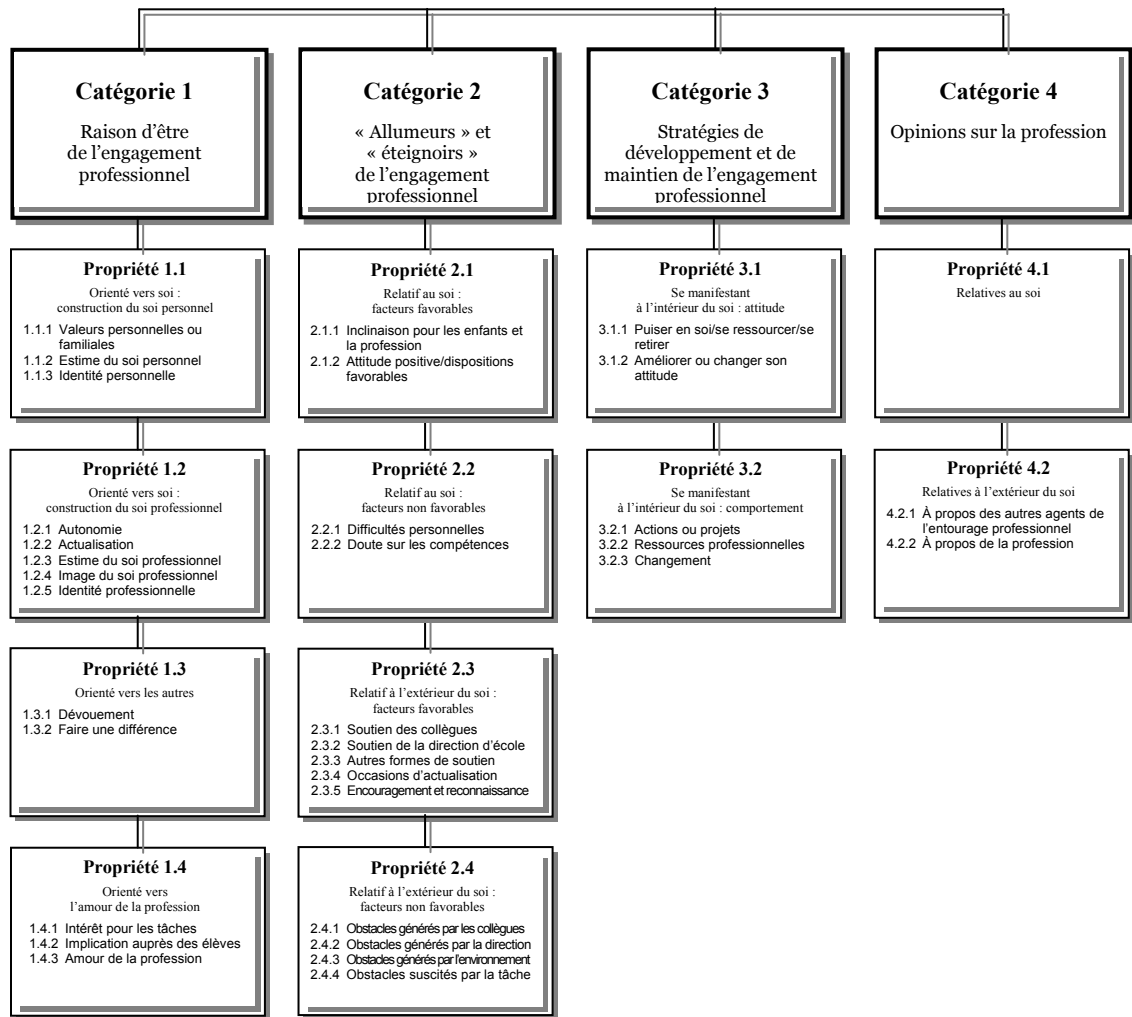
**Catégorie 1**
Raison d'être de l'engagement professionnel

**Propriété 1.1**
Orienté vers soi : construction du soi personnel
1.1.1 Valeurs personnelles ou familiales
1.1.2 Estime du soi personnel
1.1.3 Identité personnelle

**Propriété 1.2**
Orienté vers soi : construction du soi professionnel
1.2.1 Autonomie
1.2.2 Actualisation
1.2.3 Estime du soi professionnel
1.2.4 Image du soi professionnel
1.2.5 Identité professionnelle

**Propriété 1.3**
Orienté vers les autres
1.3.1 Dévouement
1.3.2 Faire une différence

**Propriété 1.4**
Orienté vers l'amour de la profession
1.4.1 Intérêt pour les tâches
1.4.2 Implication auprès des élèves
1.4.3 Amour de la profession

**Catégorie 2**
« Allumeurs » et « éteignoirs » de l'engagement professionnel

**Propriété 2.1**
Relatif au soi : facteurs favorables
2.1.1 Inclinaison pour les enfants et la profession
2.1.2 Attitude positive/dispositions favorables

**Propriété 2.2**
Relatif au soi : facteurs non favorables
2.2.1 Difficultés personnelles
2.2.2 Doute sur les compétences

**Propriété 2.3**
Relatif à l'extérieur du soi : facteurs favorables
2.3.1 Soutien des collègues
2.3.2 Soutien de la direction d'école
2.3.3 Autres formes de soutien
2.3.4 Occasions d'actualisation
2.3.5 Encouragement et reconnaissance

**Propriété 2.4**
Relatif à l'extérieur du soi : facteurs non favorables
2.4.1 Obstacles générés par les collègues
2.4.2 Obstacles générés par la direction
2.4.3 Obstacles générés par l'environnement
2.4.4 Obstacles suscités par la tâche

**Catégorie 3**
Stratégies de développement et de maintien de l'engagement professionnel

**Propriété 3.1**
Se manifestant à l'intérieur du soi : attitude
3.1.1 Puiser en soi/se ressourcer/se retirer
3.1.2 Améliorer ou changer son attitude

**Propriété 3.2**
Se manifestant à l'intérieur du soi : comportement
3.2.1 Actions ou projets
3.2.2 Ressources professionnelles
3.2.3 Changement

**Catégorie 4**
Opinions sur la profession

**Propriété 4.1**
Relatives au soi

**Propriété 4.2**
Relatives à l'extérieur du soi
4.2.1 À propos des autres agents de l'entourage professionnel
4.2.2 À propos de la profession